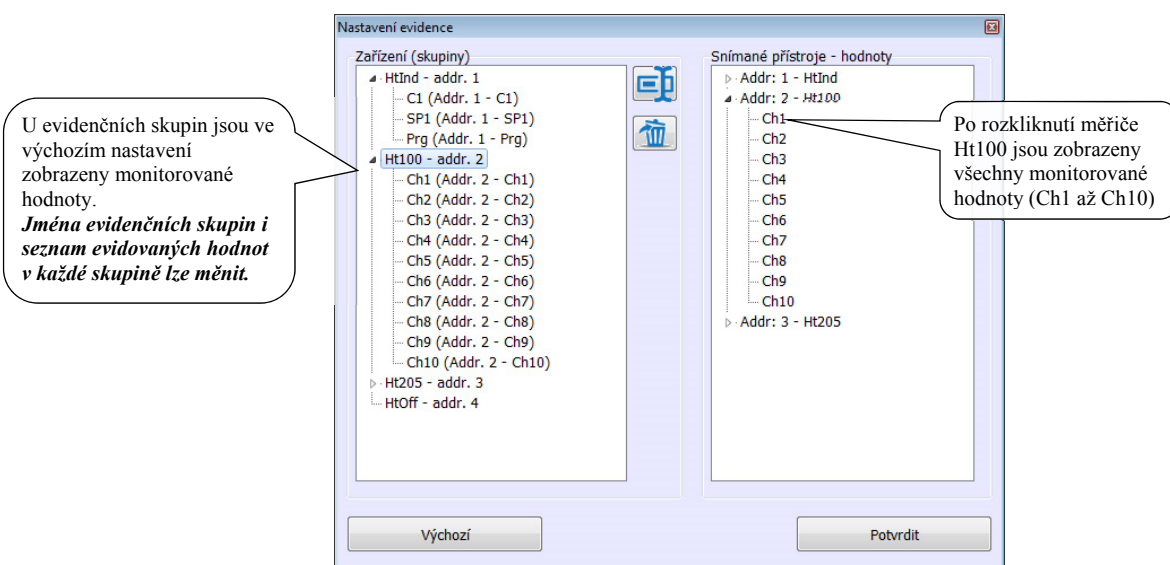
Nastavení evidence

U evidenčních skupin jsou ve výchozím nastavení zobrazeny monitorované hodnoty.
***Jména evidenčních skupin i seznam evidovaných hodnot v každé skupině lze měnit.***

Zařízení (skupiny)
HtInd - addr. 1
C1 (Addr. 1 - C1)
SP1 (Addr. 1 - SP1)
Prg (Addr. 1 - Prg)
Ht100 - addr. 2
Ch1 (Addr. 2 - Ch1)
Ch2 (Addr. 2 - Ch2)
Ch3 (Addr. 2 - Ch3)
Ch4 (Addr. 2 - Ch4)
Ch5 (Addr. 2 - Ch5)
Ch6 (Addr. 2 - Ch6)
Ch7 (Addr. 2 - Ch7)
Ch8 (Addr. 2 - Ch8)
Ch9 (Addr. 2 - Ch9)
Ch10 (Addr. 2 - Ch10)
Ht205 - addr. 3
HtOff - addr. 4

Snímané přístroje - hodnoty
Addr: 1 - HtInd
Addr: 2 - Ht100
Ch1
Ch2
Ch3
Ch4
Ch5
Ch6
Ch7
Ch8
Ch9
Ch10
Addr: 3 - Ht205

Po rozkliknutí měřiče Ht100 jsou zobrazeny všechny monitorované hodnoty (Ch1 až Ch10)

Výchozí

Potvrdit